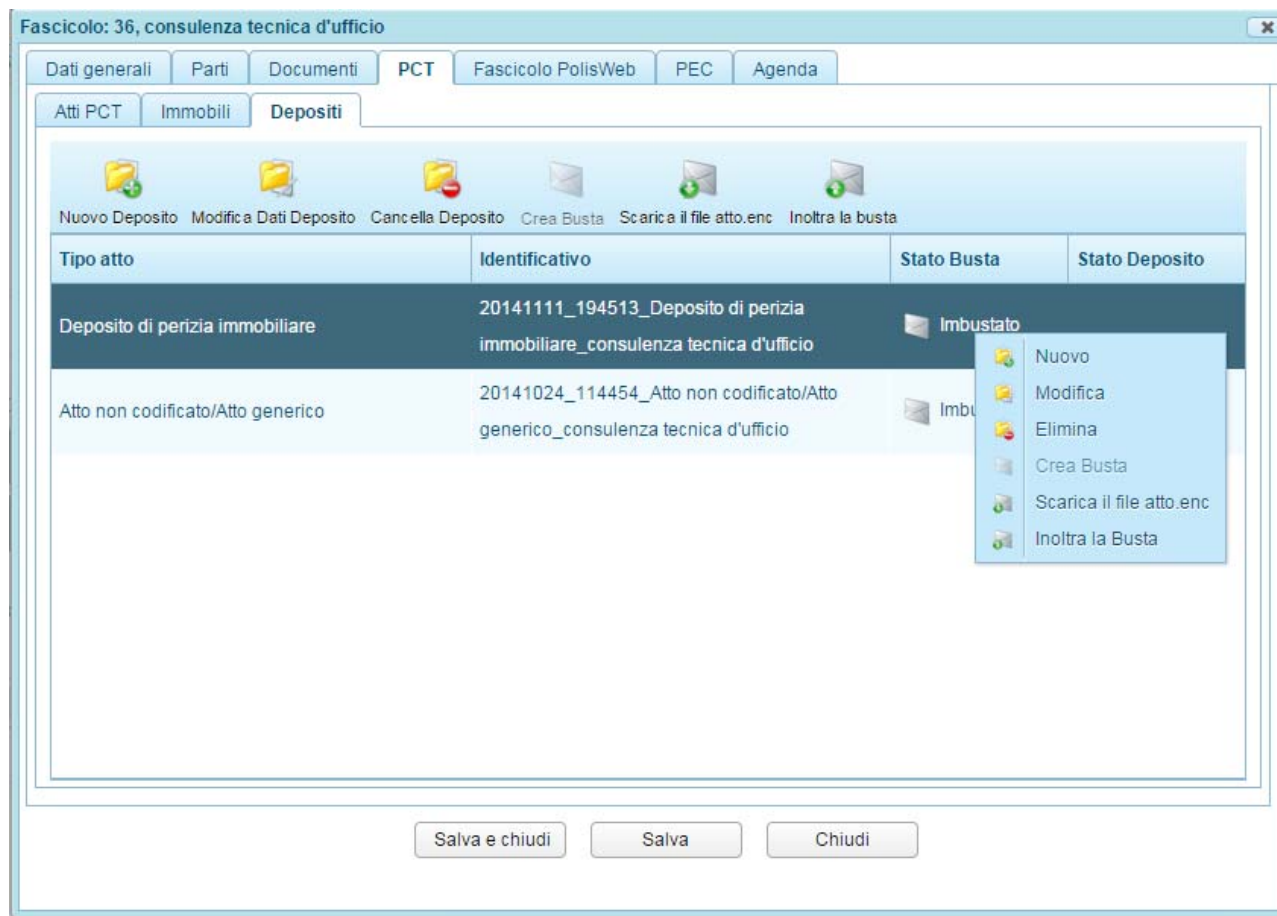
Fascicolo: 36, consulenza tecnica d'ufficio

Dati generali | Parti | Documenti | PCT | Fascicolo PolisWeb | PEC | Agenda

Atti PCT | Immobili | Depositi

Nuovo Deposito  Modifica Dati Deposito  Cancella Deposito  Crea Busta  Scarica il file atto.enc  Inoltra la busta

| Tipo atto | Identificativo | Stato Busta | Stato Deposito |
|---|---|---|---|
| Deposito di perizia immobiliare | 20141111_194513_Deposito di perizia immobiliare_consulenza tecnica d'ufficio | Imbustato | |
| Atto non codificato/Atto generico | 20141024_114454_Atto non codificato/Atto generico_consulenza tecnica d'ufficio | Imbu | |

Nuovo
Modifica
Elimina
Crea Busta
Scarica il file atto.enc
Inoltra la Busta

Salva e chiudi | Salva | Chiudi